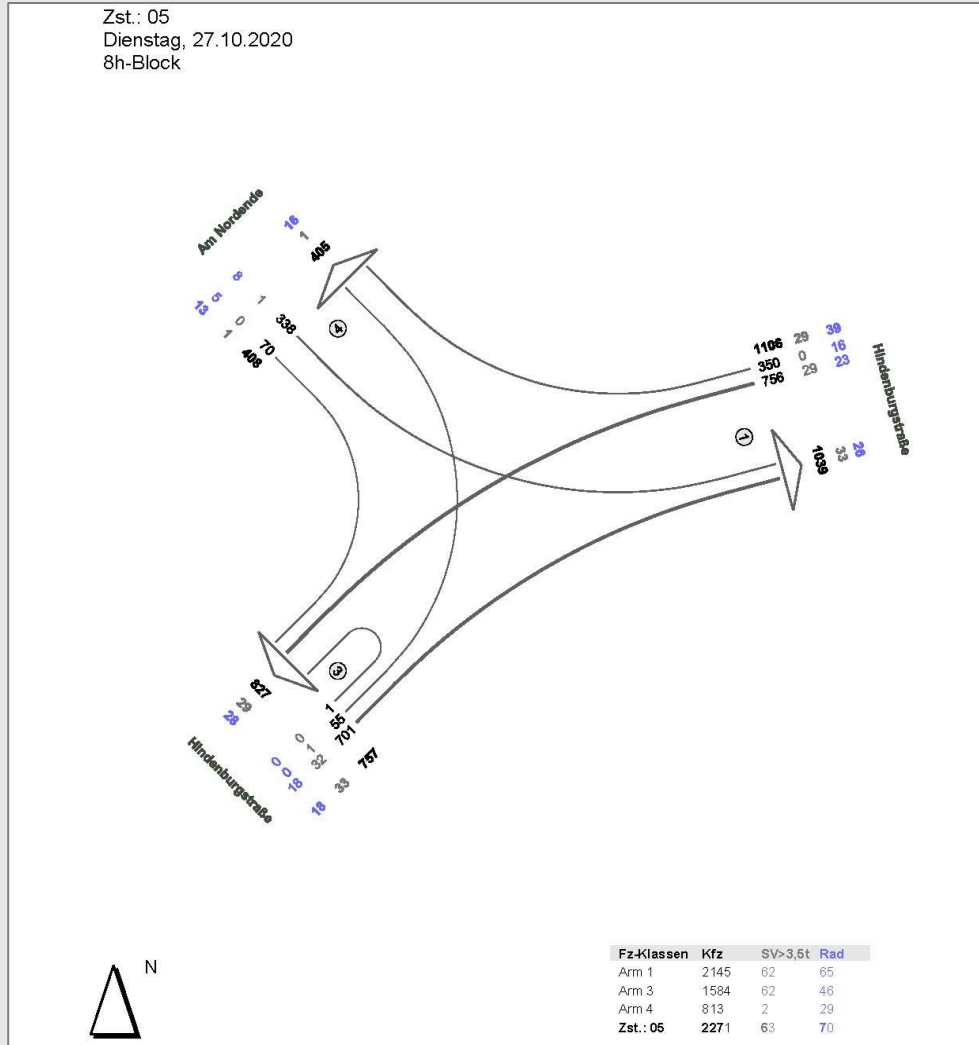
Zst.: 05
Dienstag, 27.10.2020
8h-Block

Am Nordende

16
1
405

8
5 1
13 0 338
1 70
408

④

1106 29 39
350 0 16
756 29 23

Hindenburgstraße

①

1039 33 26

③

827
29
28

1
55
701

Hindenburgstraße

0 1 32
0 0 18
18 33 757

N

| Fz-Klassen | Kfz | SV>3,5t | Rad |
|---|---|---|---|
| Arm 1 | 2145 | 62 | 65 |
| Arm 3 | 1584 | 62 | 46 |
| Arm 4 | 813 | 2 | 29 |
| Zst.: 05 | 2271 | 63 | 70 |